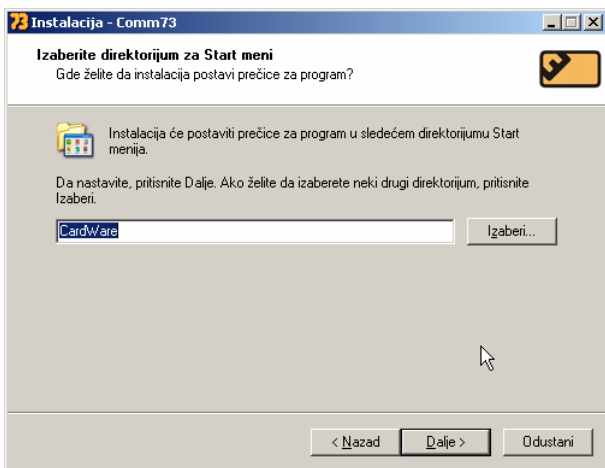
73 Instalacija - Comm73

Izaberite direktorijum za Start meni
Gde želite da instalacija postavi prečice za program?

Instalacija će postaviti prečice za program u sledećem direktorijumu Start menija.

Da nastavite, pritisnite Dalje. Ako želite da izaberete neki drugi direktorijum, pritisnite Izaberi.

CardWare

Izaberi...

< Nazad

Dalje >

Odustani